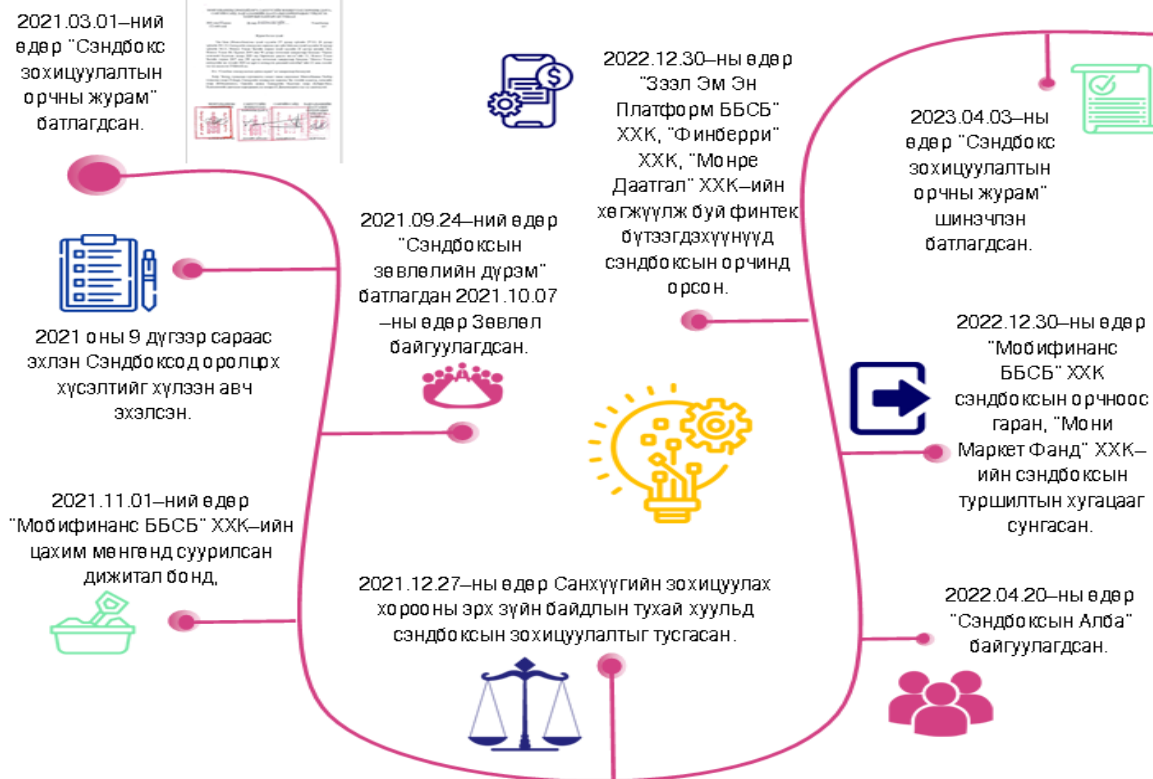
2021.03.01–ний өдөр "Сэндбокс зохицуулалтын орчны журам" батлагдсан.

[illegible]

2021 оны 9 дүгээр сараас эхлэн Сэндбоксод оролцох хүсэлтийг хүлээн авч эхэлсэн.

2021.11.01–ний өдөр "Мобифинанс ББСБ" ХХК–ийн цахим мөнгөнд суурилсан дижитал бонд,

2021.09.24–ний өдөр "Сэндбоксын зөвлөлийн дүрэм" батлагдан 2021.10.07 –ны өдөр Зөвлөл байгуулагдсан.

2021.12.27–ны өдөр Санхүүгийн зохицуулах хорооны эрх зүйн байдлын тухай хуульд сэндбоксын зохицуулалтыг тусгасан.

2022.12.30–ны өдөр "Зээл Эм Эн Платформ ББСБ" ХХК, "Финберри" ХХК, "Монре Даатгал" ХХК–ийн хөгжүүлж буй финтек бүтээгдэхүүнүүд сэндбоксын орчинд орсон.

2023.04.03–ны өдөр "Сэндбокс зохицуулалтын орчны журам" шинэчлэн батлагдсан.

2022.12.30–ны өдөр "Мобифинанс ББСБ" ХХК сэндбоксын орчноос гаран, "Мони Маркет Фанд" ХХК–ийн сэндбоксын туршилтын хугацааг сунгасан.

2022.04.20–ны өдөр "Сэндбоксын Алба" байгуулагдсан.